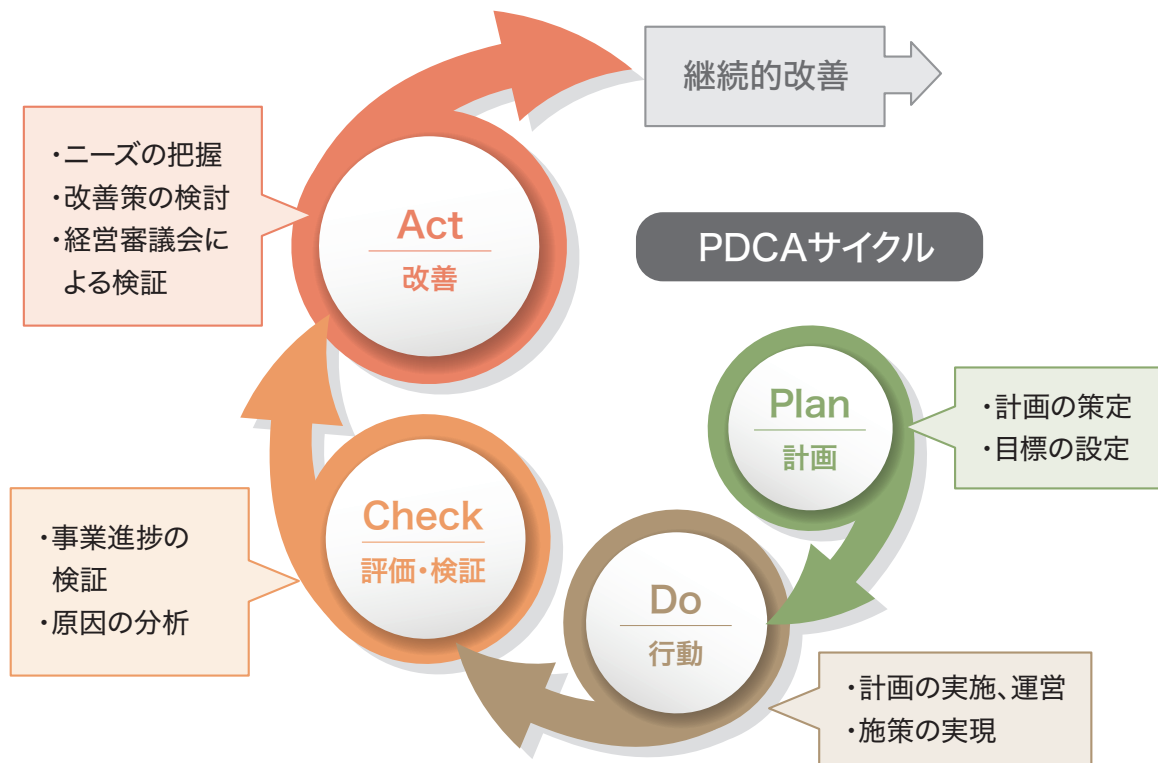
継続的改善

・ニーズの把握
・改善策の検討
・経営審議会による検証

Act
改善

PDCAサイクル

Plan
計画

・計画の策定
・目標の設定

・事業進捗の検証
・原因の分析

Check
評価・検証

Do
行動

・計画の実施、運営
・施策の実現